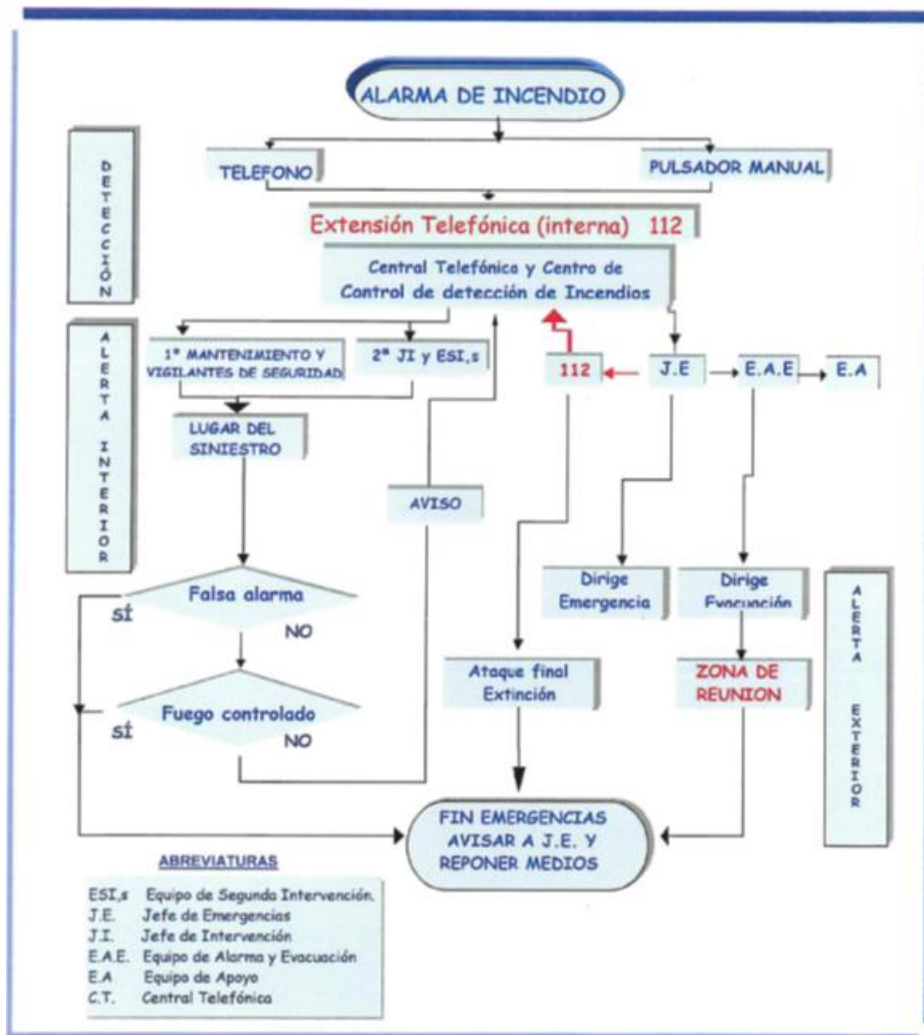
ALARMA DE INCENDIO

DETECCIÓN

TELEFONO

PULSADOR MANUAL

Extensión Telefónica (interna) 112

Central Telefónica y Centro de Control de detección de Incendios

ALERTA INTERIOR

1ª MANTENIMIENTO Y VIGILANTES DE SEGURIDAD

2ª JI y ESI,s

112

J.E

E.A.E

E.A

LUGAR DEL SINIESTRO

AVISO

Falsa alarma

sí

NO

Dirige Emergencia

Dirige Evacuación

ALERTA EXTERIOR

Ataque final Extinción

ZONA DE REUNION

Fuego controlado

sí

NO

FIN EMERGENCIAS AVISAR A J.E. Y REPONER MEDIOS

ABREVIATURAS

ESI,s Equipo de Segunda Intervención.
J.E. Jefe de Emergencias
J.I. Jefe de Intervención
E.A.E. Equipo de Alarma y Evacuación
E.A Equipo de Apoyo
C.T. Central Telefónica